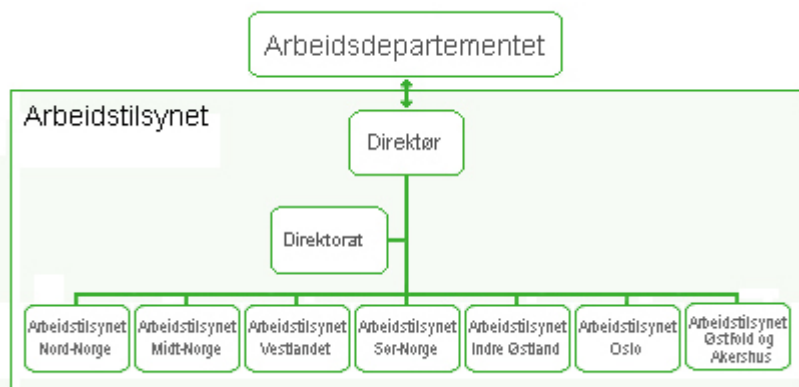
Arbeidsdepartementet

Arbeidstilsynet

Direktør

Direktorat

Arbeidstilsynet Nord-Norge

Arbeidstilsynet Midt-Norge

Arbeidstilsynet Vestlandet

Arbeidstilsynet Sør-Norge

Arbeidstilsynet Indre Østland

Arbeidstilsynet Oslo

Arbeidstilsynet Østfold og Akershus